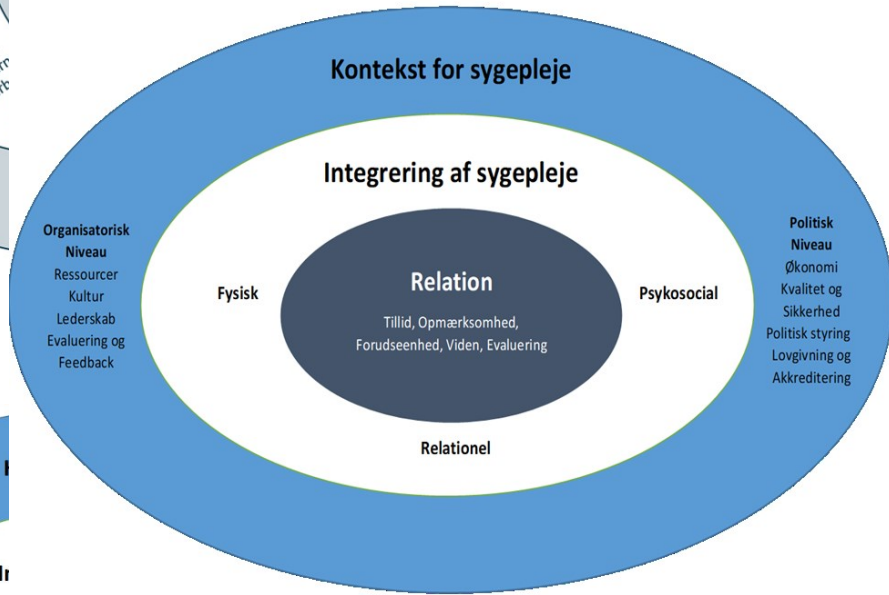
Kontekst for sygepleje

Integrering af sygepleje

Organisatorisk Niveau
Ressourcer
Kultur
Lederskab
Evaluering og Feedback

Fysisk

Relation
Tillid, Opmærksomhed, Forudseenhed, Viden, Evaluering

Psykosocial

Politisk Niveau
Økonomi
Kvalitet og Sikkerhed
Politisk styring
Lovgivning og Akkreditering

Relationel